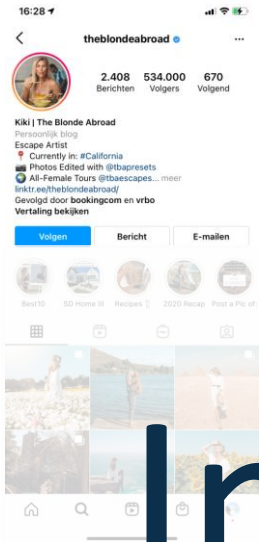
16:28

theblondeabroad

2.408 Berichten
534.000 Volgers
670 Volgend

Kiki | The Blonde Abroad
Persoonlijk blog
Escape Artist
📍 Currently in: #California
📷 Photos Edited with @tbapresets
🌍 All-Female Tours @tbaescapes... meer
linktr.ee/theblondeabroad/
Gevolgd door bookingcom en vrbo
Vertaling bekijken

Volgen
Bericht
E-mailen

Best10
50 Home III
Recipes
2020 Recap
Post a Pic of